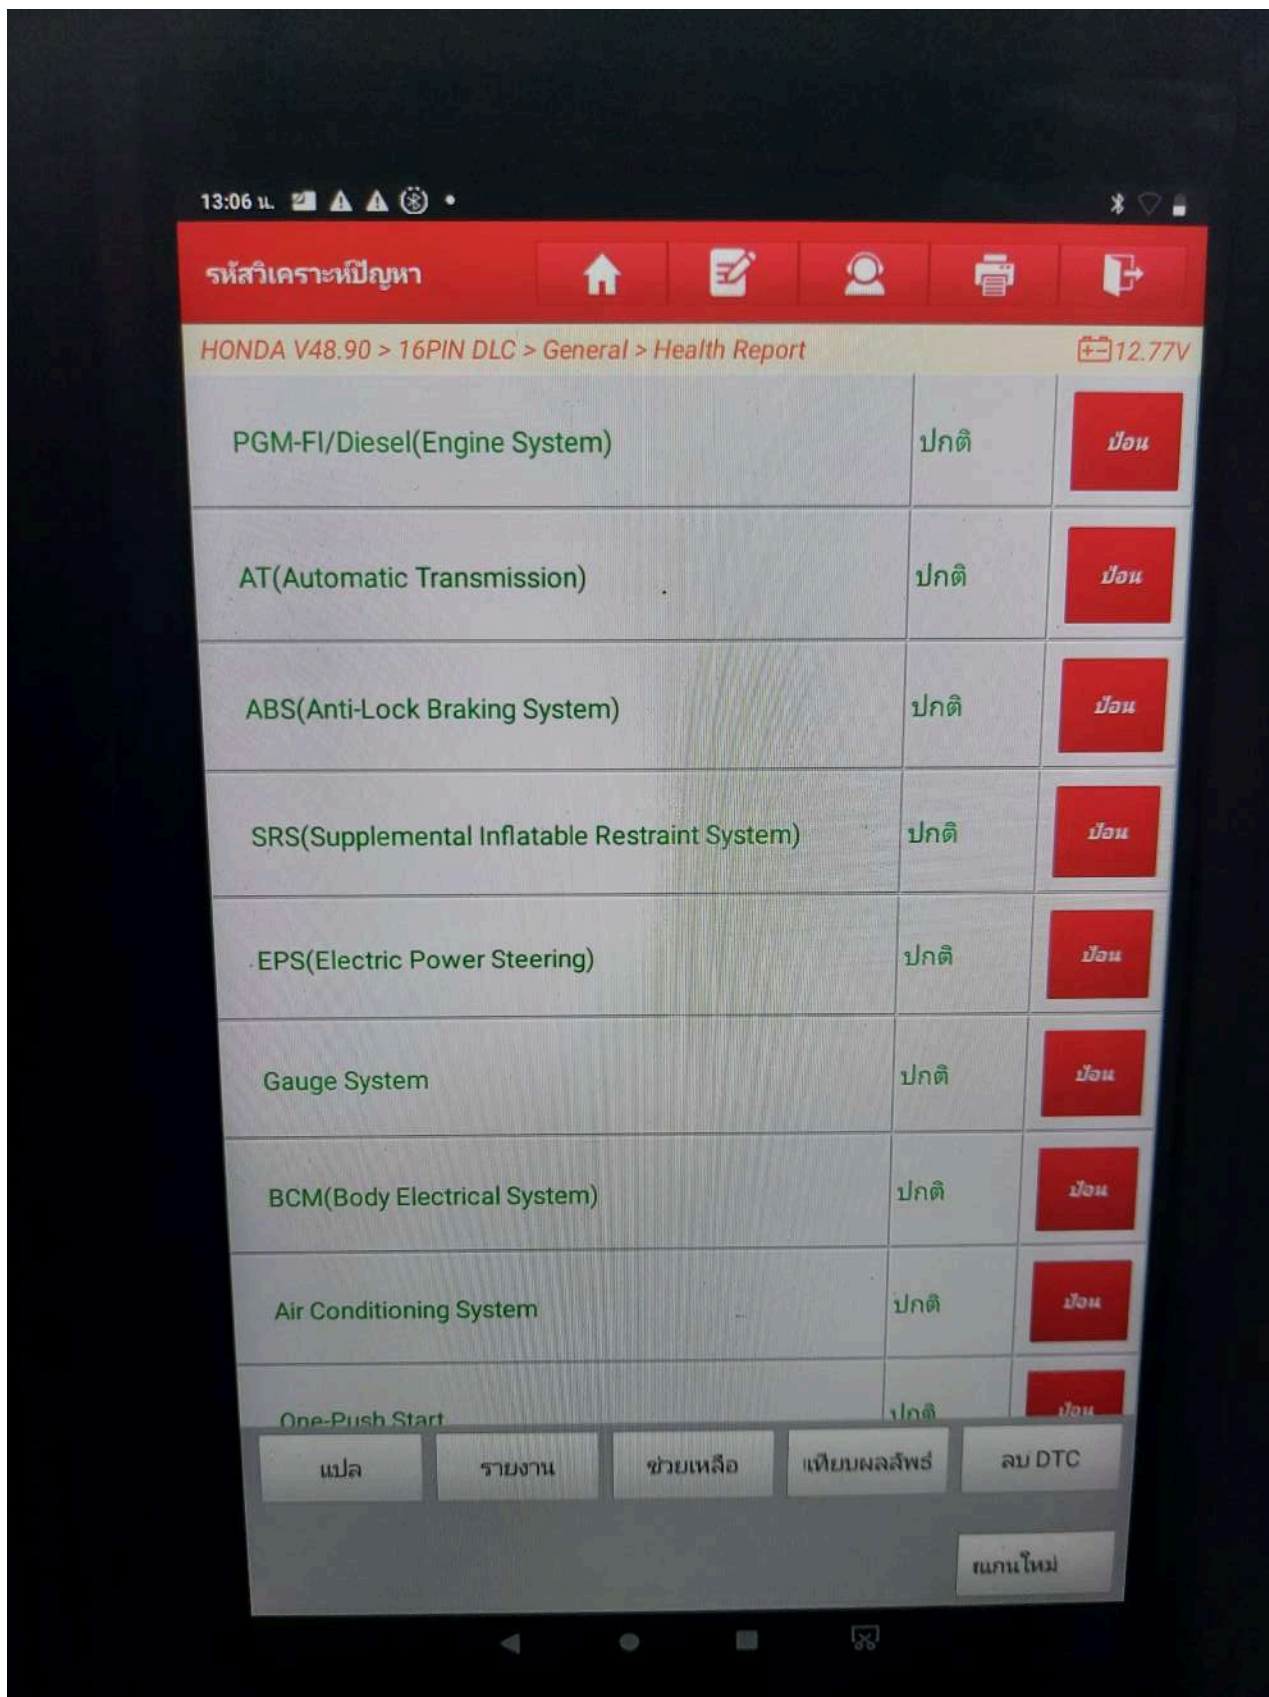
13:06 น.

รหัสวิเคราะห์ปัญหา

HONDA V48.90 > 16PIN DLC > General > Health Report

12.77V

| | | |
|---|---|---|
| PGM-FI/Diesel(Engine System) | ปกติ | ป้อน |
| AT(Automatic Transmission) | ปกติ | ป้อน |
| ABS(Anti-Lock Braking System) | ปกติ | ป้อน |
| SRS(Supplemental Inflatable Restraint System) | ปกติ | ป้อน |
| EPS(Electric Power Steering) | ปกติ | ป้อน |
| Gauge System | ปกติ | ป้อน |
| BCM(Body Electrical System) | ปกติ | ป้อน |
| Air Conditioning System | ปกติ | ป้อน |
| One-Push Start | ปกติ | ป้อน |

แปล

รายงาน

ช่วยเหลือ

เทียบผลลัพธ์

ลบ DTC

สแกนใหม่